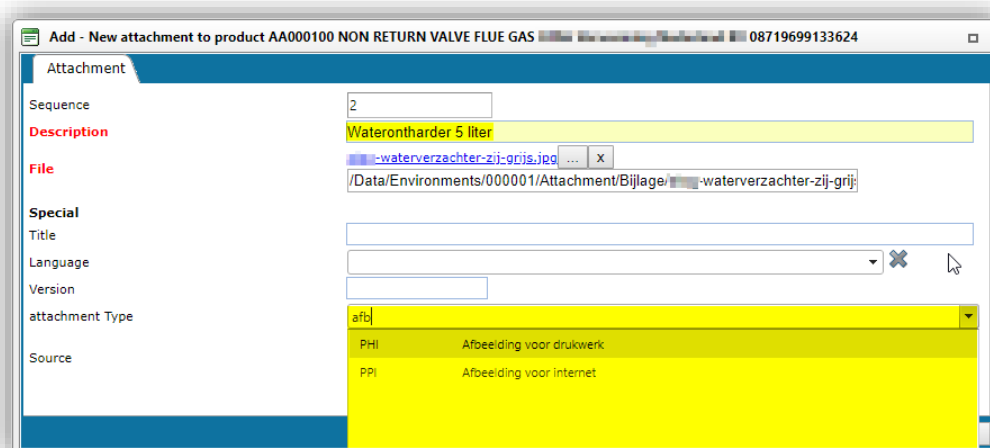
Add - New attachment to product AA000100 NON RETURN VALVE FLUE GAS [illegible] 08719699133624

Attachment

Sequence
2

Description
Waterontharder 5 liter

File
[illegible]-waterverzachter-zij-grijs.jpg ... x
/Data/Environments/000001/Attachment/Bijlage/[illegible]-waterverzachter-zij-grijs

Special

Title

Language

Version

attachment Type
afb

Source

| | |
|---|---|
| PHI | Afbeelding voor drukwerk |
| PPI | Afbeelding voor internet |